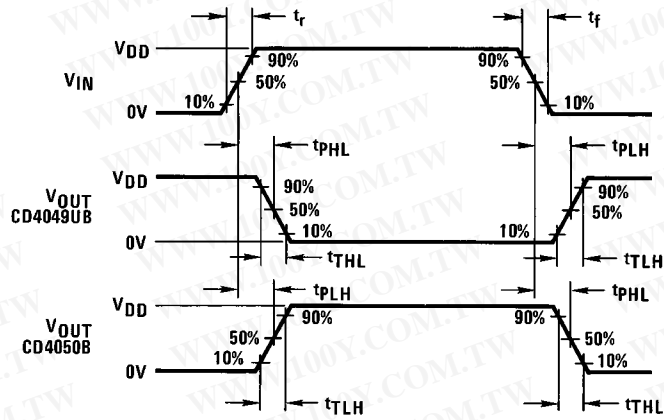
$t_r$

$t_f$

$V_{DD}$

90%

90%

$V_{IN}$

50%

50%

10%

10%

0V

$t_{PHL}$

$t_{PLH}$

$V_{DD}$

$V_{OUT}$

90%

90%

CD4049UB

50%

50%

10%

10%

0V

$t_{THL}$

$t_{TLH}$

$V_{DD}$

$t_{PLH}$

$t_{PHL}$

90%

90%

$V_{OUT}$

CD4050B

50%

50%

10%

10%

0V

$t_{TLH}$

$t_{THL}$

WWW.100Y.COM.TW